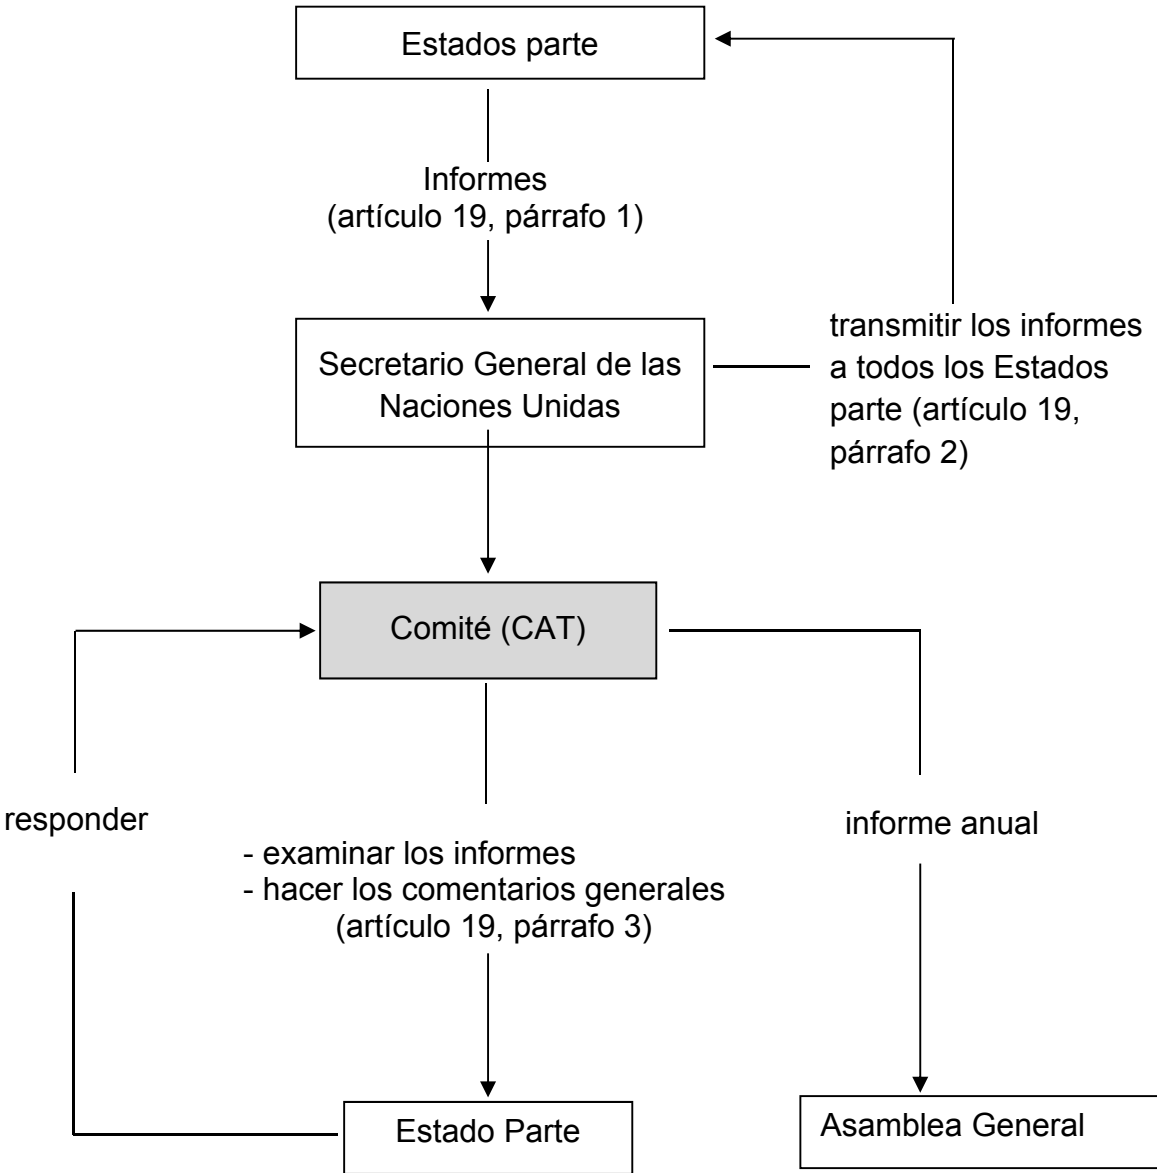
Estados parte

Informes
(artículo 19, párrafo 1)

Secretario General de las Naciones Unidas

transmitir los informes a todos los Estados parte (artículo 19, párrafo 2)

Comité (CAT)

responder

- examinar los informes
- hacer los comentarios generales
(artículo 19, párrafo 3)

informe anual

Estado Parte

Asamblea General